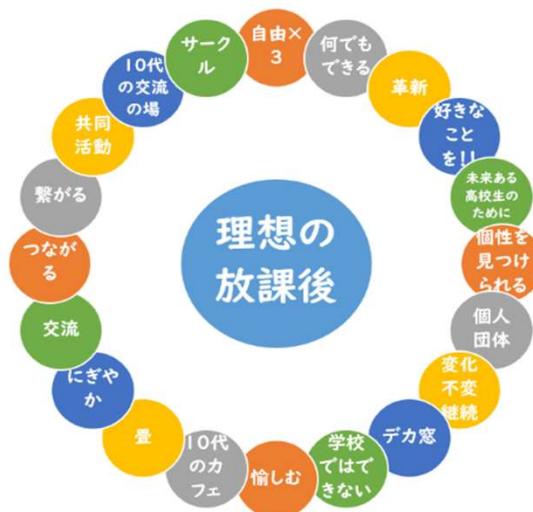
理想の放課後

自由×3

何でもできる

革新

好きなことを!!

未来ある高校生のために

個性を見つけられる

個人団体

変化不変継続

デカ窓

学校ではできない

愉しむ

10代のカフェ

畳

にぎやか

交流

つながる

繋がる

共同活動

10代の交流の場

サークル